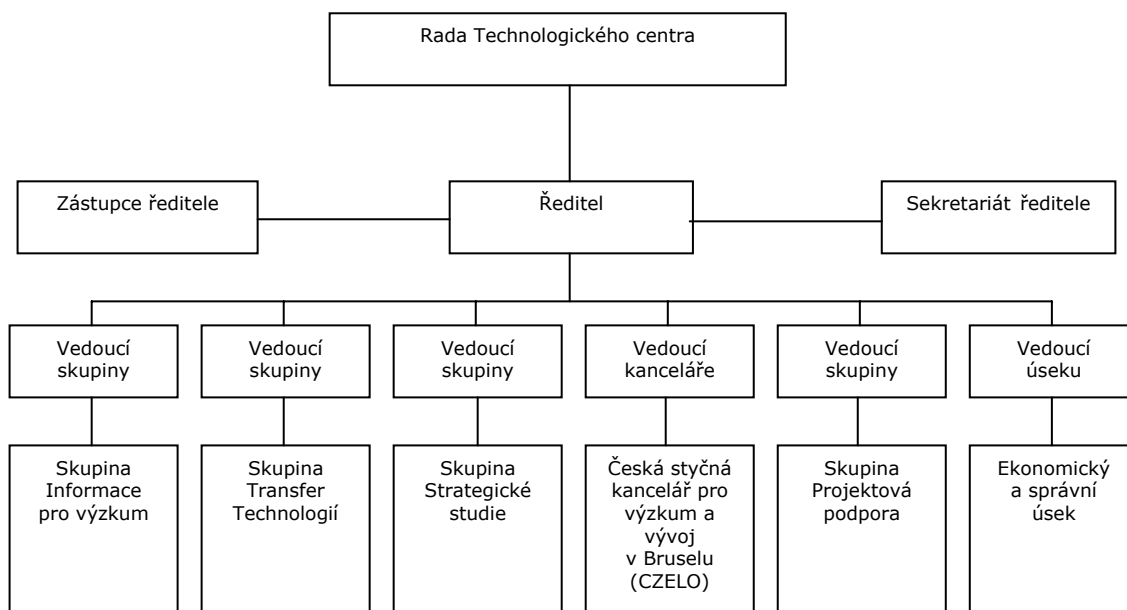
Rada Technologického centra

Zástupce ředitele

Ředitel

Sekretariát ředitele

Vedoucí skupiny

Vedoucí skupiny

Vedoucí skupiny

Vedoucí kanceláře

Vedoucí skupiny

Vedoucí úseku

Skupina Informace pro výzkum

Skupina Transfer Technologií

Skupina Strategické studie

Česká styčná kancelář pro výzkum a vývoj v Bruselu (CZELO)

Skupina Projektová podpora

Ekonomický a správní úsek